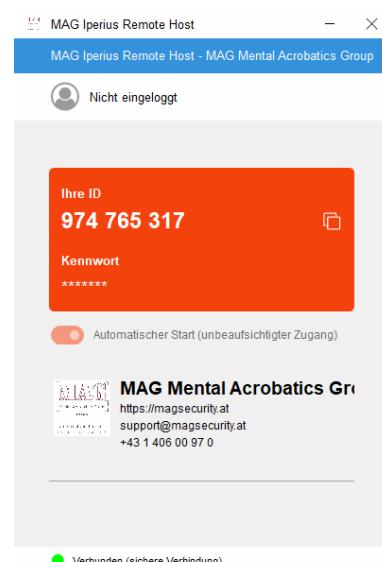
MAG Iperius Remote Host

MAG Iperius Remote Host - MAG Mental Acrobatics Group

Nicht eingeloggt

Ihre ID
974 765 317

Kennwort
*******

Automatischer Start (unbeaufsichtigter Zugang)

MAG

MAG Mental Acrobatics Gr
https://magsecurity.at
support@magsecurity.at
+43 1 406 00 97 0

Verbunden (sichere Verbindung)